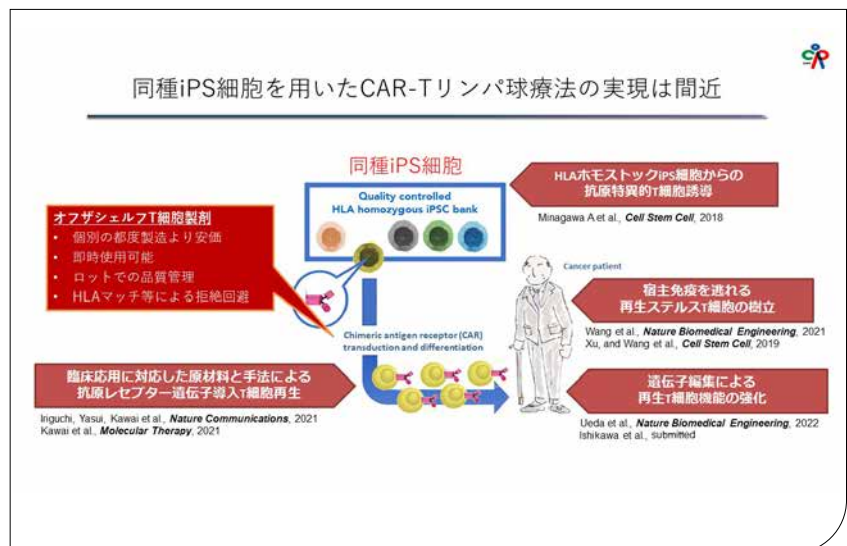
同種iPS細胞を用いたCAR-Tリンパ球療法の実現は間近

同種iPS細胞

Quality controlled
HLA homozygous iPSC bank

HLAホモストックiPS細胞からの
抗原特異的T細胞誘導

Minagawa A et al., *Cell Stem Cell*, 2018

オフザシェルフT細胞製剤
• 個別の都度製造より安価
• 即時使用可能
• ロットでの品質管理
• HLAマッチ等による拒絶回避

Cancer patient

宿主免疫を逃れる
再生ステルスT細胞の樹立

Wang et al., *Nature Biomedical Engineering*, 2021
Xu, and Wang et al., *Cell Stem Cell*, 2019

Chimeric antigen receptor (CAR) transduction and differentiation

臨床応用に対応した原材料と手法による
抗原レセプター遺伝子導入T細胞再生

Iriguchi, Yasui, Kawai et al., *Nature Communications*, 2021
Kawai et al., *Molecular Therapy*, 2021

遺伝子編集による
再生T細胞機能の強化

Ueda et al., *Nature Biomedical Engineering*, 2022
Ishikawa et al., submitted